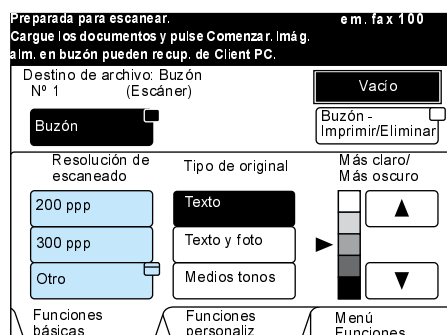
Preparada para escanear. em. fax 100
Cargue los documentos y pulse Comenzar. Imág. alm. en buzón pueden recup. de Client PC.

Destino de archivo: Buzón
Nº 1 (Escáner)

Vacío

Buzón

Buzón - Imprimir/Eliminar

Resolución de escaneado

200 ppp

300 ppp

Otro

Tipo de original

Texto

Texto y foto

Medios tonos

Más claro/ Más oscuro

▲

▼

Funciones básicas

Funciones personaliz

Menú Funciones